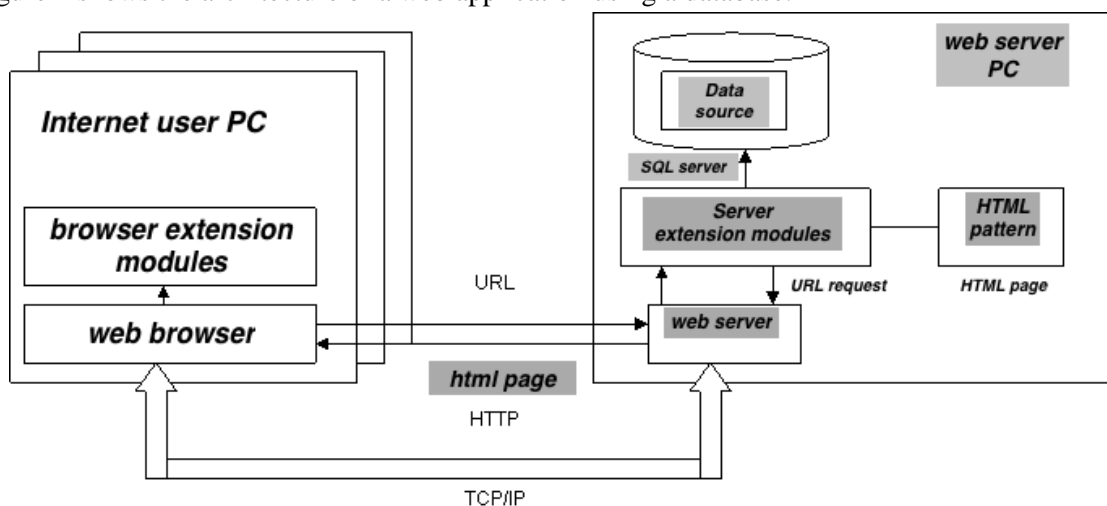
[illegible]

Internet user PC

browser extension modules

web browser

web server PC

Data source

SQL server

Server extension modules

HTML pattern

URL

URL request

HTML page

web server

html page

HTTP

TCP/IP